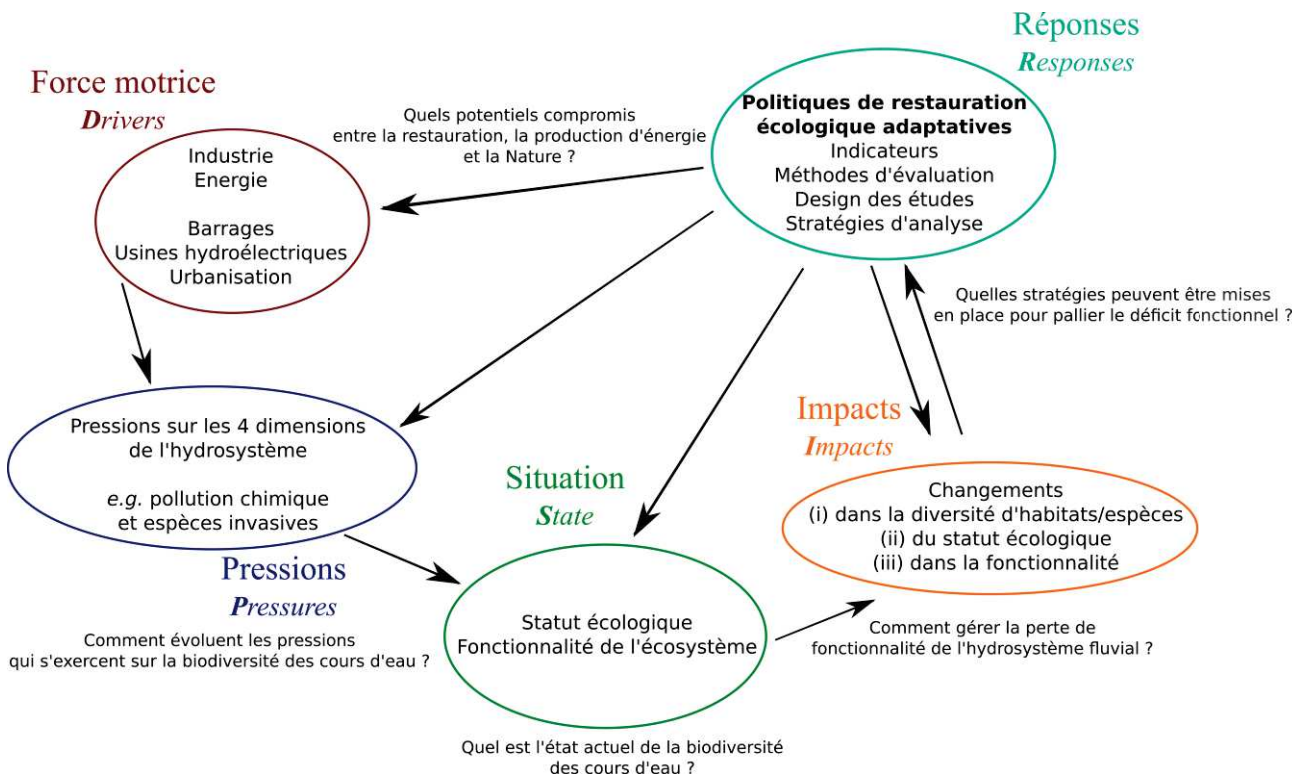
Réponses
Responses

Force motrice
Drivers

Quels potentiels compromis entre la restauration, la production d'énergie et la Nature ?

Politiques de restauration écologique adaptatives
Indicateurs
Méthodes d'évaluation
Design des études
Stratégies d'analyse

Industrie
Energie

Barrages
Usines hydroélectriques
Urbanisation

Quelles stratégies peuvent être mises en place pour pallier le déficit fonctionnel ?

Impacts
Impacts

Pressions sur les 4 dimensions de l'hydrosystème

e.g. pollution chimique et espèces invasives

Situation
State

Changements
(i) dans la diversité d'habitats/espèces
(ii) du statut écologique
(iii) dans la fonctionnalité

Pressions
Pressures

Comment évoluent les pressions qui s'exercent sur la biodiversité des cours d'eau ?

Statut écologique
Fonctionnalité de l'écosystème

Comment gérer la perte de fonctionnalité de l'hydrosystème fluvial ?

Quel est l'état actuel de la biodiversité des cours d'eau ?